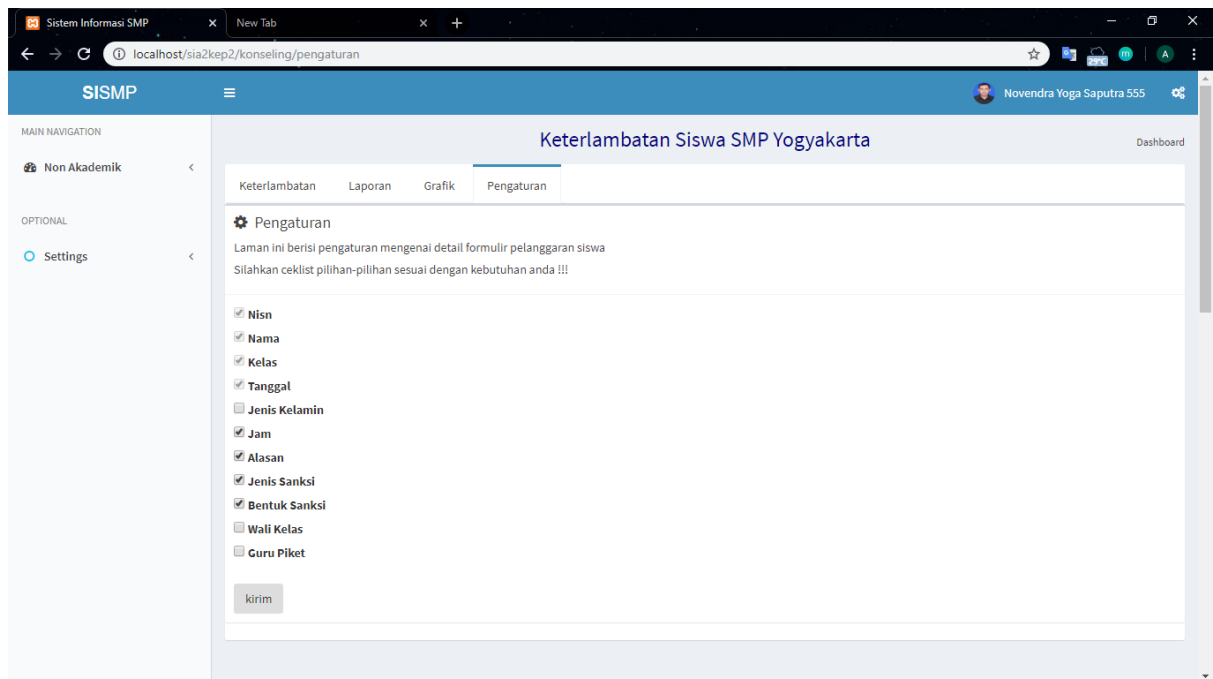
Sistem Informasi SMP
New Tab
localhost/sia2kep2/konseling/pengaturan
29°C
A

SISMP
Novendra Yoga Saputra 555

MAIN NAVIGATION
Non Akademik
OPTIONAL
Settings

Keterlambatan Siswa SMP Yogyakarta
Dashboard

Keterlambatan
Laporan
Grafik
Pengaturan

Pengaturan
Laman ini berisi pengaturan mengenai detail formulir pelanggaran siswa
Silahkan ceklist pilihan-pilihan sesuai dengan kebutuhan anda !!!

Nisn
Nama
Kelas
Tanggal
Jenis Kelamin
Jam
Alasan
Jenis Sanksi
Bentuk Sanksi
Wali Kelas
Guru Piket

kirim